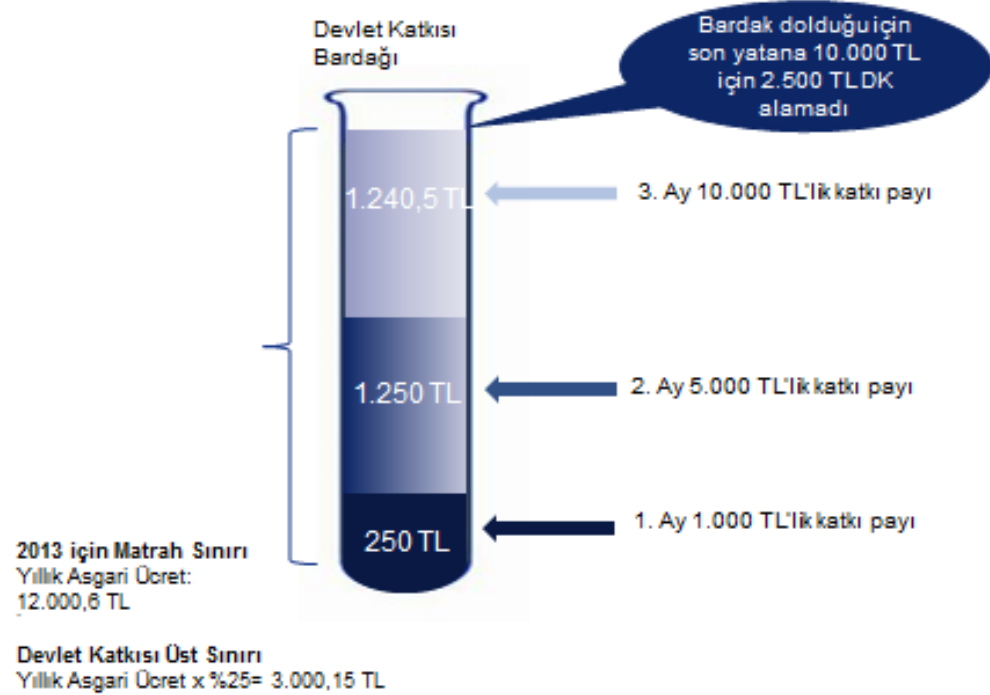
Devlet Katkısı Bardağı

Bardak dolduğu için son yatana 10.000 TL için 2.500 TL DK alamadı

1.240,5 TL

3. Ay 10.000 TL'lik katkı payı

1.250 TL

2. Ay 5.000 TL'lik katkı payı

250 TL

1. Ay 1.000 TL'lik katkı payı

2013 için Matrah Sınırı
Yıllık Asgari Ücret:
12.000,6 TL

Devlet Katkısı Üst Sınırı
Yıllık Asgari Ücret x %25= 3.000,15 TL